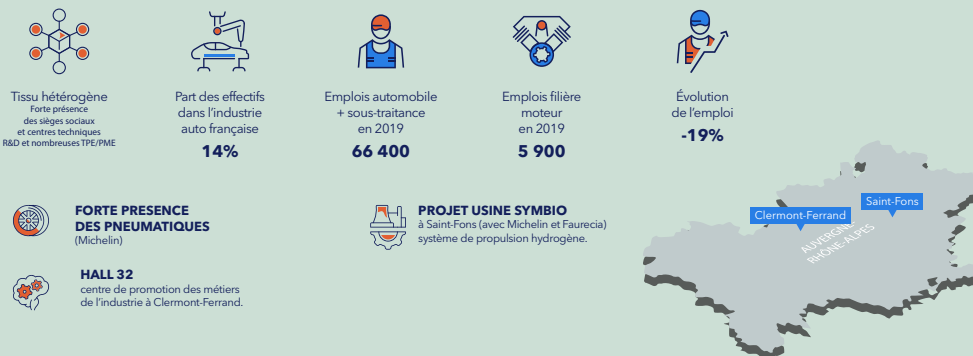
Tissu hétérogène
Forte présence des sièges sociaux et centres techniques R&D et nombreuses TPE/PME

Part des effectifs dans l'industrie auto française
**14%**

Emplois automobile + sous-traitance en 2019
**66 400**

Emplois filière moteur en 2019
**5 900**

Évolution de l'emploi
**-19%**

**FORTE PRESENCE DES PNEUMATIQUES**
(Michelin)

**HALL 32**
centre de promotion des métiers de l'industrie à Clermont-Ferrand.

**PROJET USINE SYMBIO**
à Saint-Fons (avec Michelin et Faurecia) système de propulsion hydrogène.

Clermont-Ferrand
Saint-Fons
AUVERGNE RHÔNE-ALPES